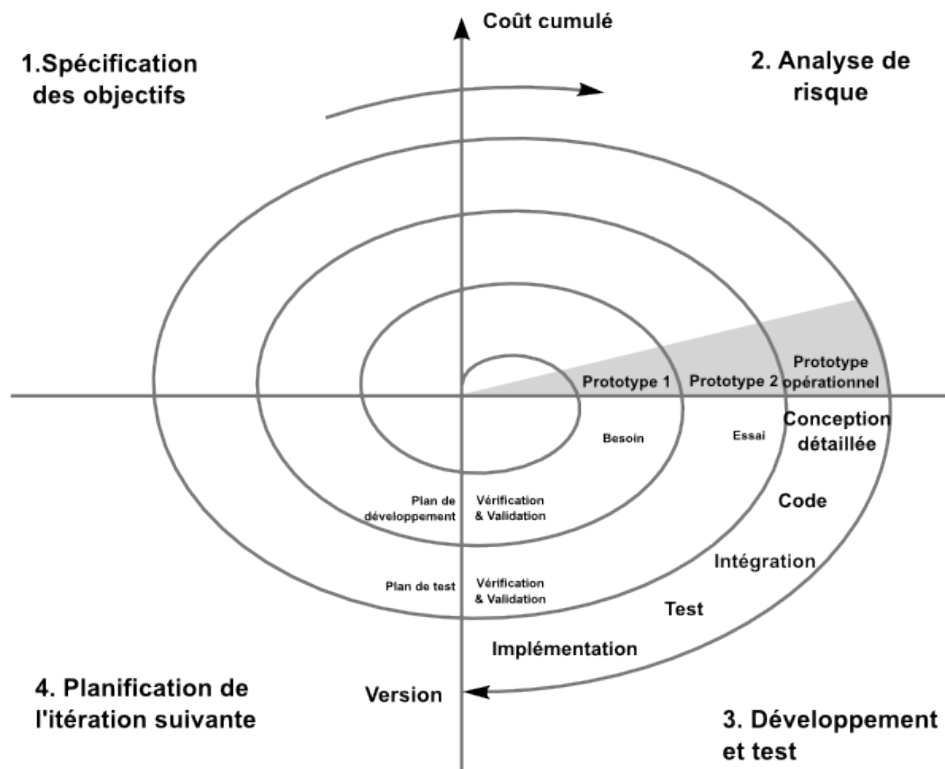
Coût cumulé

1.Spécification des objectifs

2. Analyse de risque

Prototype 1

Prototype 2

Prototype opérationnel

Conception détaillée

Besoin

Essai

Plan de développement

Vérification & Validation

Code

Intégration

Plan de test

Vérification & Validation

Test

Implémentation

Version

4. Planification de l'itération suivante

3. Développement et test